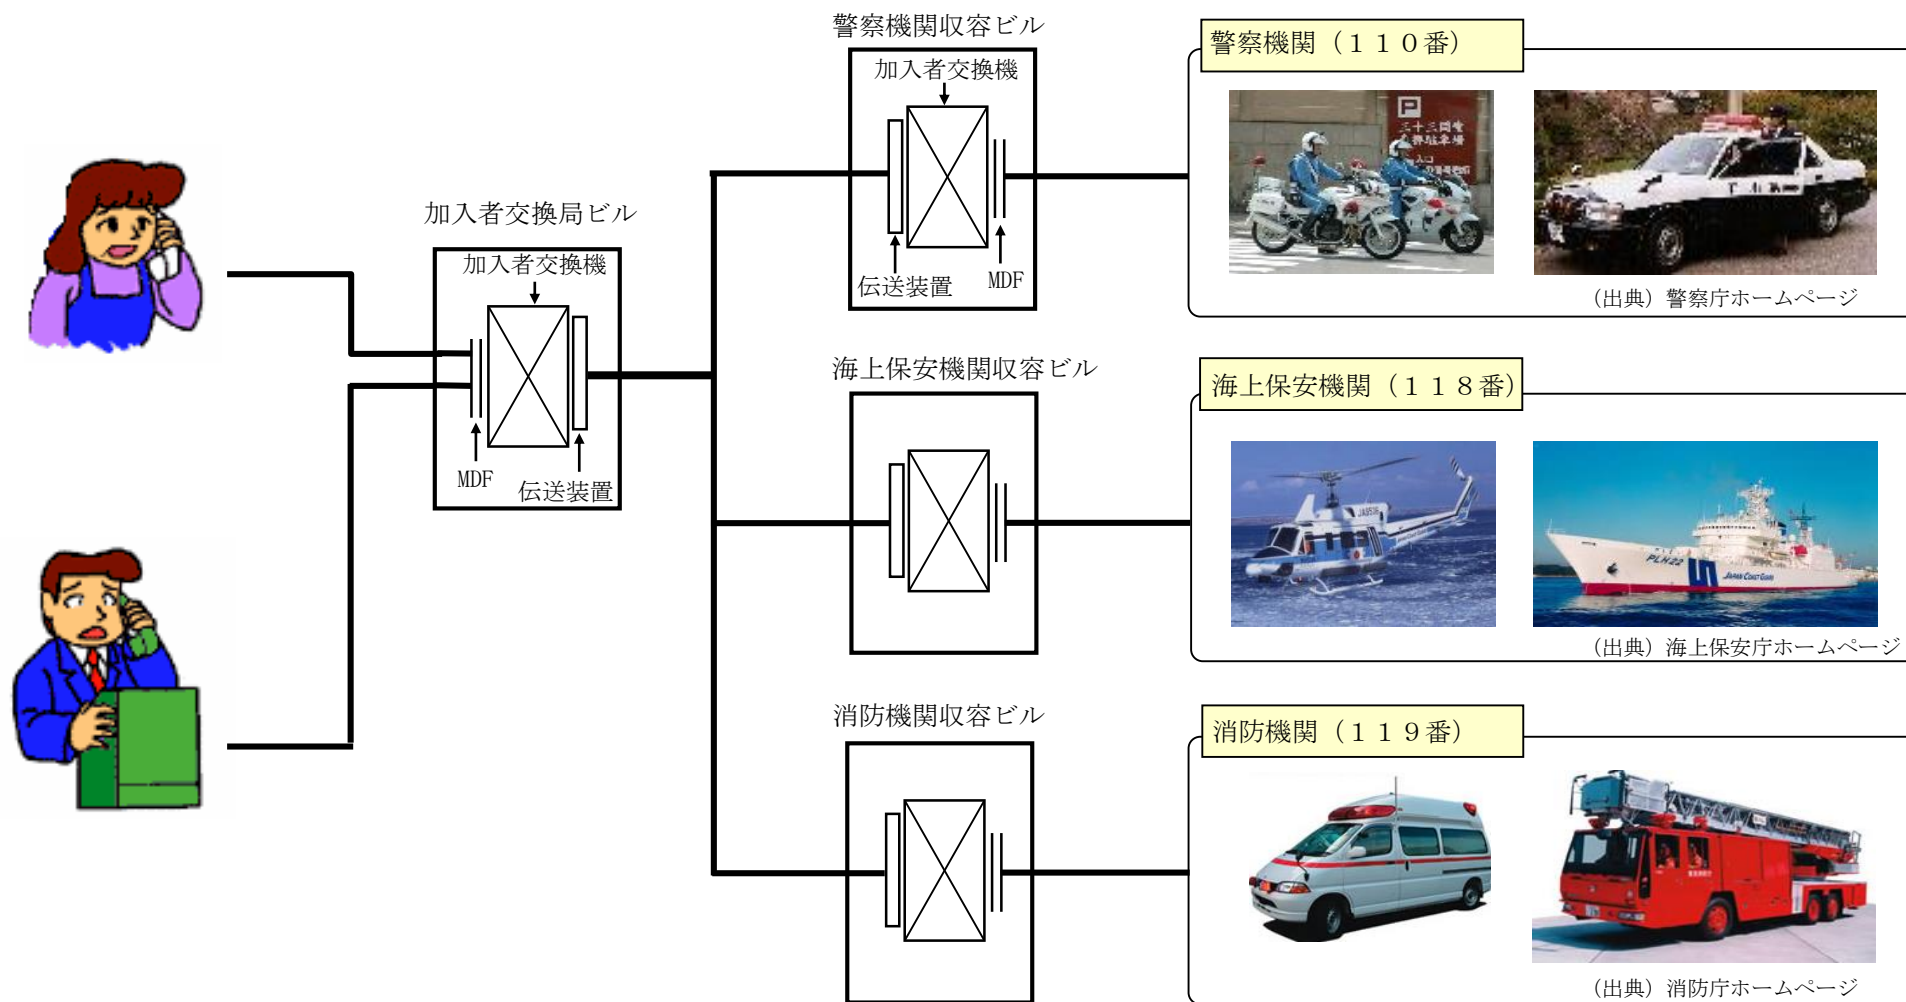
警察機関収容ビル

加入者交換機

伝送装置

MDF

警察機関（１１０番）

（出典）警察庁ホームページ

加入者交換局ビル

加入者交換機

MDF

伝送装置

海上保安機関収容ビル

海上保安機関（１１８番）

（出典）海上保安庁ホームページ

消防機関収容ビル

消防機関（１１９番）

（出典）消防庁ホームページ